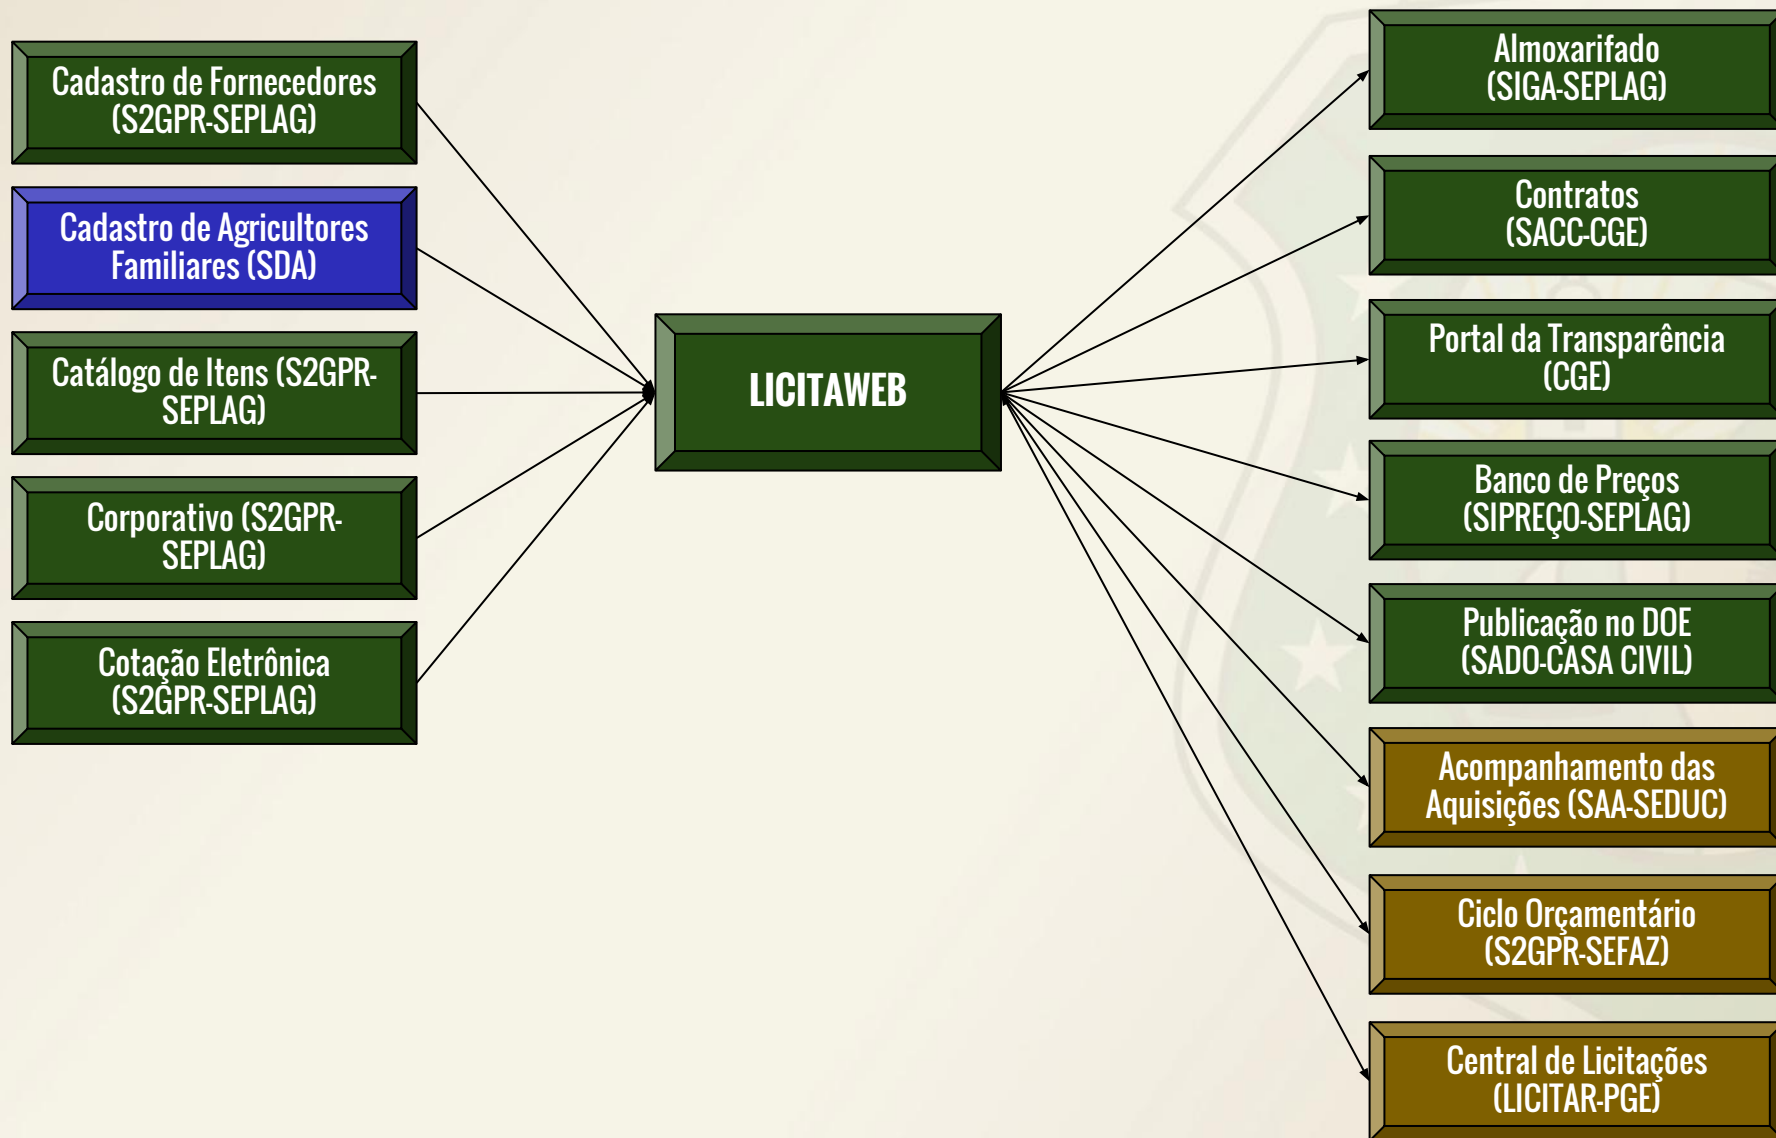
Cadastro de Fornecedores (S2GPR-SEPLAG)

Cadastro de Agricultores Familiares (SDA)

Catálogo de Itens (S2GPR-SEPLAG)

Corporativo (S2GPR-SEPLAG)

Cotação Eletrônica (S2GPR-SEPLAG)

LICITAWEB

Almoxarifado (SIGA-SEPLAG)

Contratos (SACC-CGE)

Portal da Transparência (CGE)

Banco de Preços (SIPREÇO-SEPLAG)

Publicação no DOE (SADO-CASA CIVIL)

Acompanhamento das Aquisições (SAA-SEDUC)

Ciclo Orçamentário (S2GPR-SEFAZ)

Central de Licitações (LICITAR-PGE)